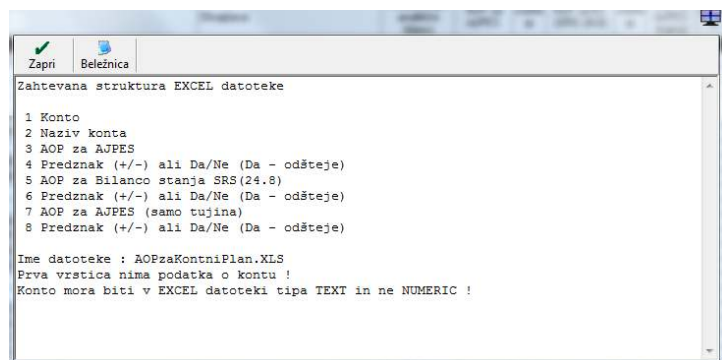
Zapri Beležnica

Zahtevana struktura EXCEL datoteke

1 Konto
2 Naziv konta
3 AOP za AJPES
4 Predznak (+/-) ali Da/Ne (Da - odšteje)
5 AOP za Bilanco stanja SRS(24.8)
6 Predznak (+/-) ali Da/Ne (Da - odšteje)
7 AOP za AJPES (samo tujina)
8 Predznak (+/-) ali Da/Ne (Da - odšteje)

Ime datoteke : AOPzaKontniPlan.XLS
Prva vrstica nima podatka o kontu !
Konto mora biti v EXCEL datoteki tipa TEXT in ne NUMERIC !